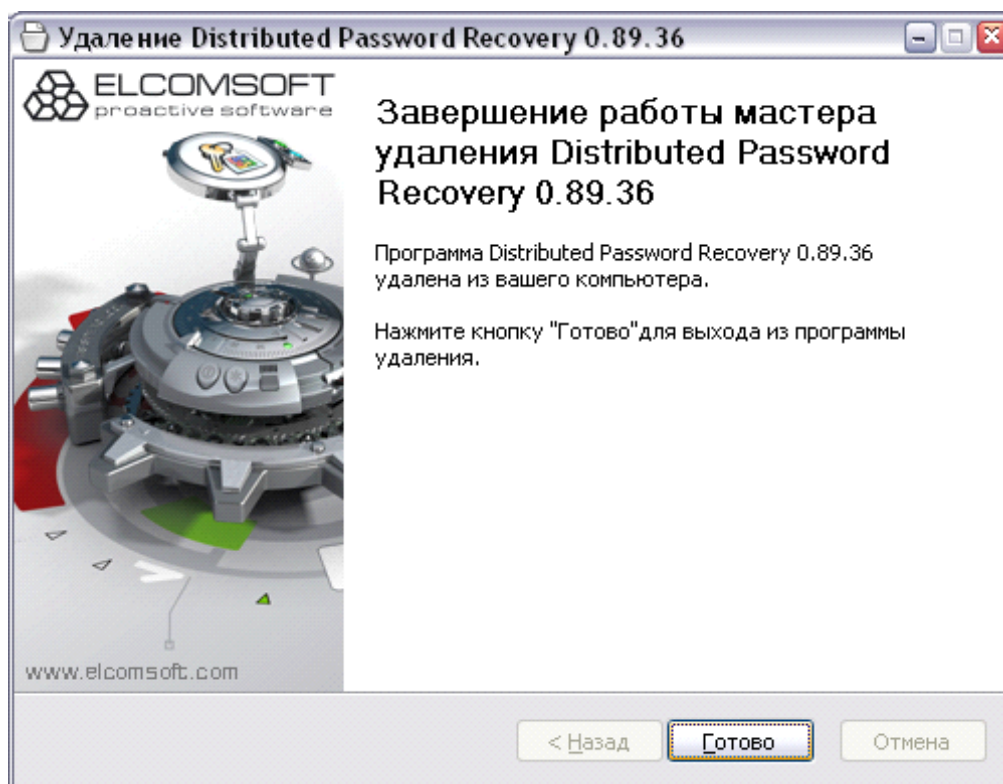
Удаление Distributed Password Recovery 0.89.36

ELCOMSOFT
proactive software

Завершение работы мастера удаления Distributed Password Recovery 0.89.36

Программа Distributed Password Recovery 0.89.36 удалена из вашего компьютера.

Нажмите кнопку "Готово"для выхода из программы удаления.

www.elcomsoft.com

< Назад
Готово
Отмена